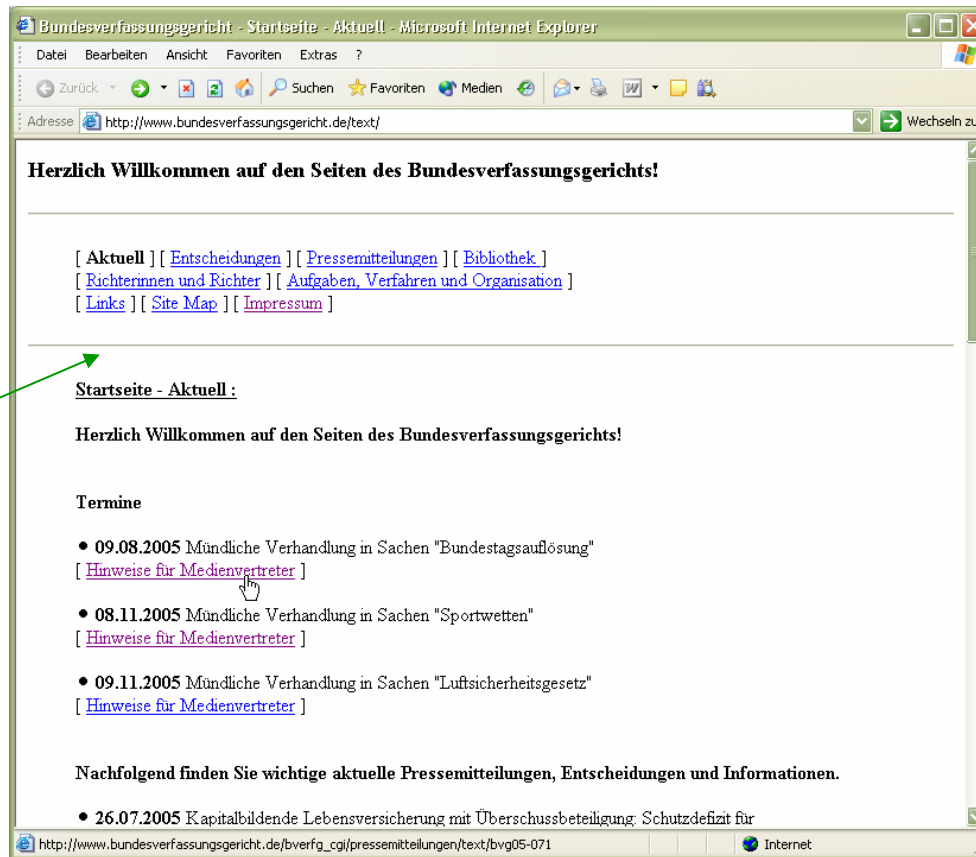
Bundesverfassungsgericht - Startseite - Aktuell - Microsoft Internet Explorer

Datei Bearbeiten Ansicht Favoriten Extras ?

Zurück Suchen Favoriten Medien

Adresse http://www.bundesverfassungsgericht.de/text/ Wechseln zu

Herzlich Willkommen auf den Seiten des Bundesverfassungsgerichts!

[ Aktuell ] [ Entscheidungen ] [ Pressemitteilungen ] [ Bibliothek ]
[ Richterinnen und Richter ] [ Aufgaben, Verfahren und Organisation ]
[ Links ] [ Site Map ] [ Impressum ]

Startseite - Aktuell :

Herzlich Willkommen auf den Seiten des Bundesverfassungsgerichts!

Termine

• 09.08.2005 Mündliche Verhandlung in Sachen "Bundestagsauflösung"
[ Hinweise für Medienvertreter ]

• 08.11.2005 Mündliche Verhandlung in Sachen "Sportwetten"
[ Hinweise für Medienvertreter ]

• 09.11.2005 Mündliche Verhandlung in Sachen "Luftsicherheitsgesetz"
[ Hinweise für Medienvertreter ]

Nachfolgend finden Sie wichtige aktuelle Pressemitteilungen, Entscheidungen und Informationen.

• 26.07.2005 Kapitalbildende Lebensversicherung mit Überschussbeteiligung: Schutzdefizit für

http://www.bundesverfassungsgericht.de/bverfg_cgi/pressemitteilungen/text/bvg05-071 Internet